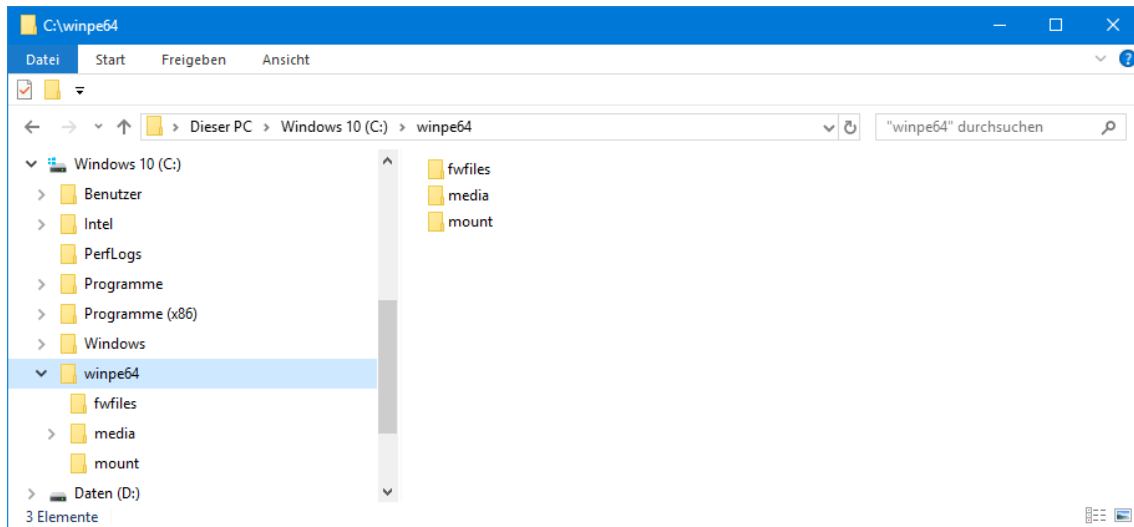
C:\winpe64

Datei Start Freigeben Ansicht

Dieser PC > Windows 10 (C:) > winpe64

"winpe64" durchsuchen

Windows 10 (C:)
Benutzer
Intel
PerfLogs
Programme
Programme (x86)
Windows
winpe64
fwfiles
media
mount
Daten (D:)

fwfiles
media
mount

3 Elemente